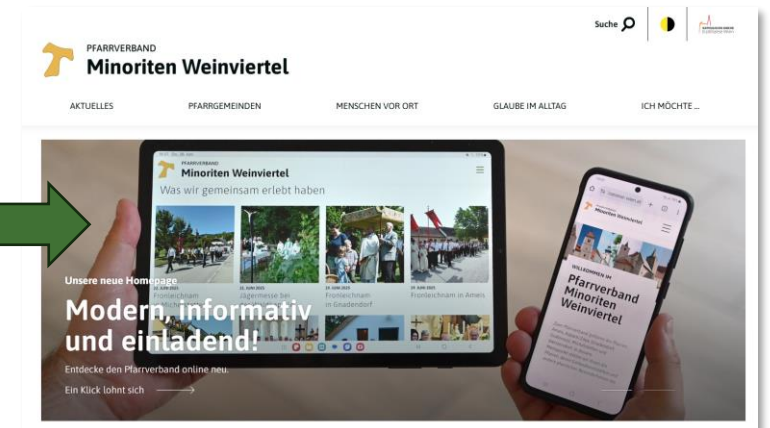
Suche

PFARRVERBAND
Minoriten Weinviertel

AKTUELLES PFARRGEMEINDEN MENSCHEN VOR ORT GLAUBE IM ALLTAG ICH MÖCHTE ...

PFARRVERBAND
Minoriten Weinviertel
Was wir gemeinsam erlebt haben

Fronleichnam
22. JUNI 2025
Jägermesse
19. JUNI 2025
Fronleichnam in Gnadendorf
19. JUNI 2025
Fronleichnam in Ameis

WILLKOMMEN IM
Pfarrverband Minoriten Weinviertel

Unsere neue Homepage
Modern, informativ und einladend!
Entdecke den Pfarrverband online neu.
Ein Klick lohnt sich